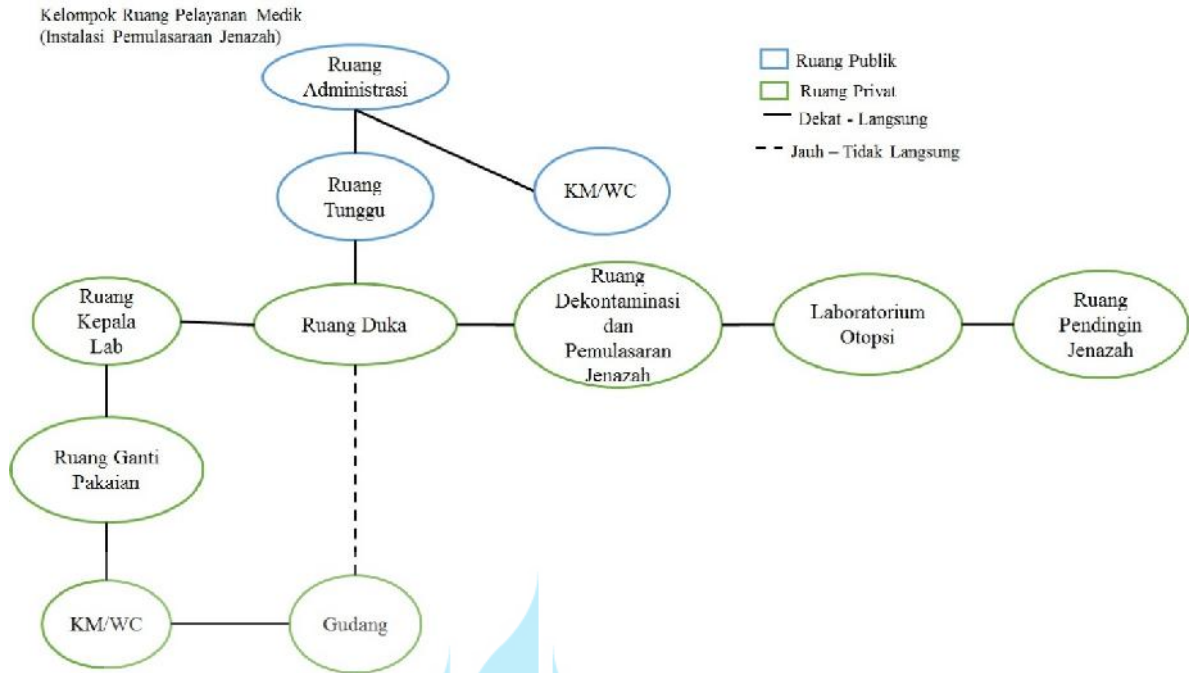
Kelompok Ruang Pelayanan Medik
(Instalasi Pemulasaraan Jenazah)

Ruang Publik
Ruang Privat
Dekat - Langsung
Jauh – Tidak Langsung

Ruang Administrasi

Ruang Tunggu

KM/WC

Ruang Kepala Lab

Ruang Duka

Ruang Dekontaminasi dan Pemulasaran Jenazah

Laboratorium Otopsi

Ruang Pendingin Jenazah

Ruang Ganti Pakaian

KM/WC

Gudang